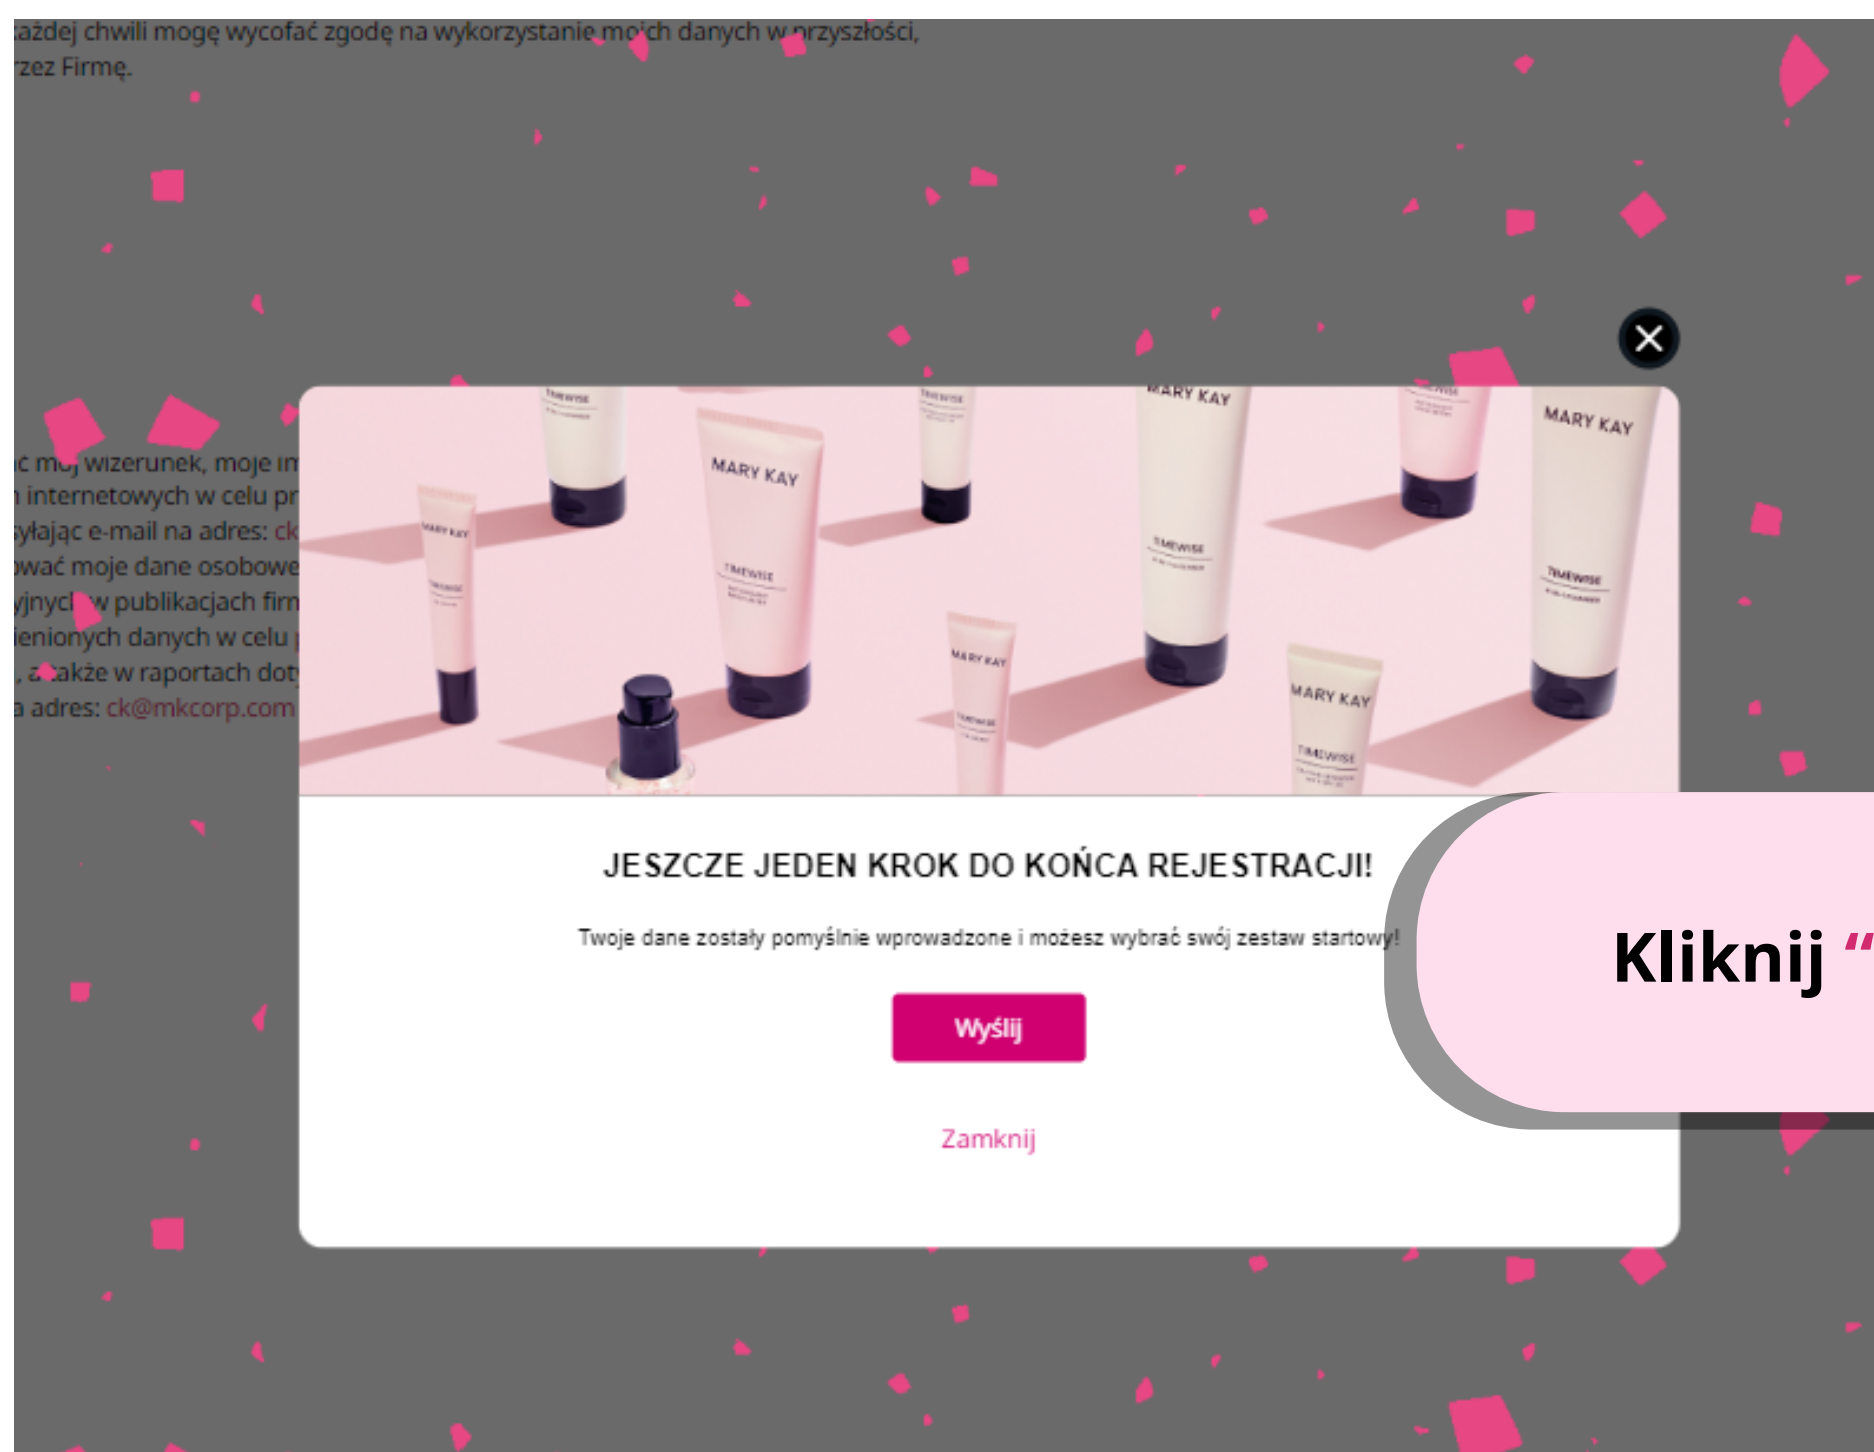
ażdej chwili mogę wycofać zgodę na wykorzystanie moich danych w przyszłości, rzez Firmę.

ąc mój wizerunek, moje im
internetowych w celu pr
syłając e-mail na adres: ck
ować moje dane osobowe
yjnych w publikacjach fir
ienionych danych w celu
, a także w raportach dot
a adres: ck@mkcorp.com

MARY KAY
TIMEWISE
MARY KAY
TIMEWISE
MARY KAY
TIMEWISE
MARY KAY
TIMEWISE
MARY KAY
TIMEWISE
MARY KAY
TIMEWISE

JESZCZE JEDEN KROK DO KOŃCA REJESTRACJI!

Twoje dane zostały pomyślnie wprowadzone i możesz wybrać swój zestaw startowy!

Wyślij

Zamknij

Kliknij “